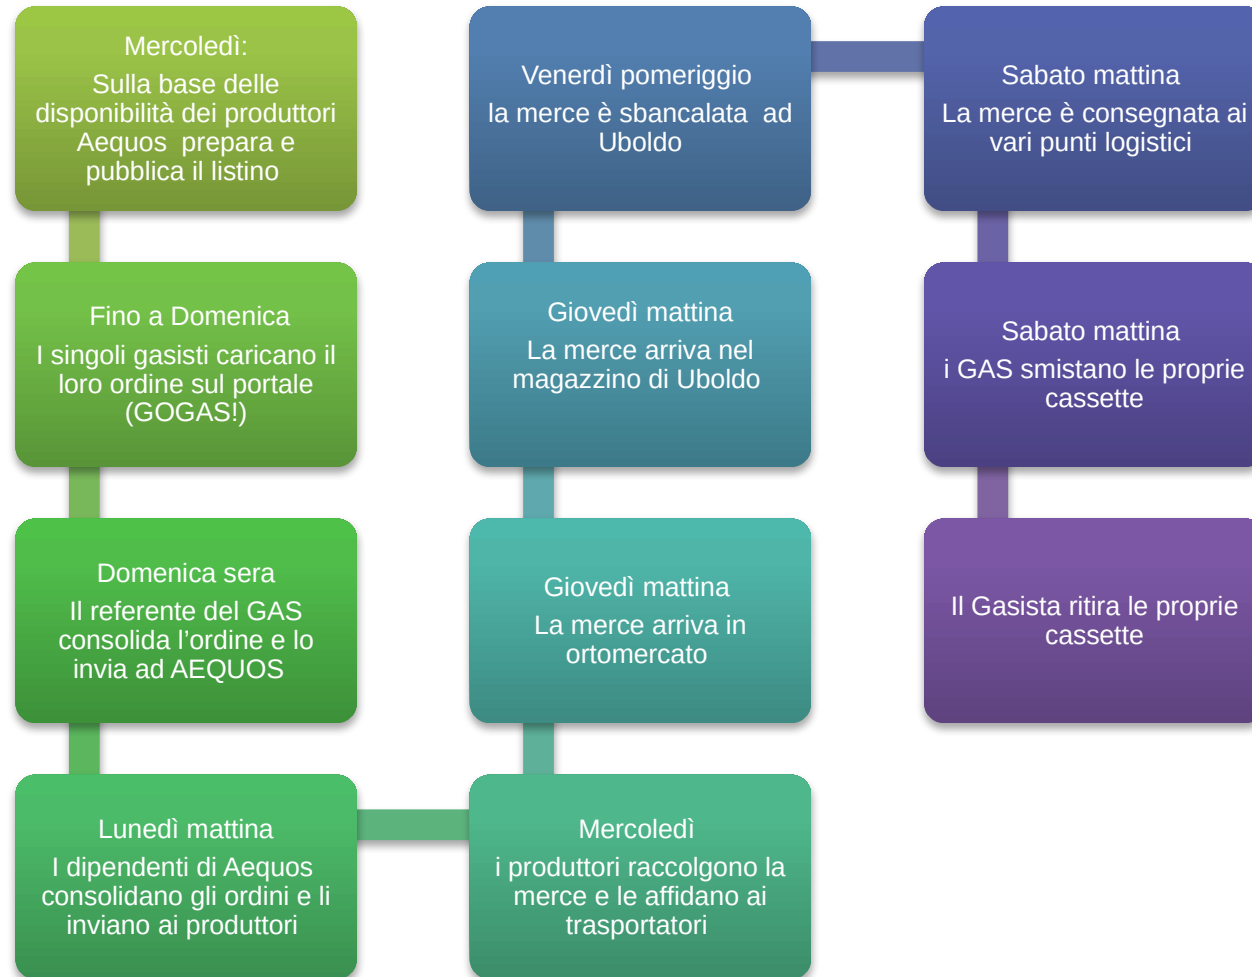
Mercoledì:
Sulla base delle disponibilità dei produttori Aequos prepara e pubblica il listino

Fino a Domenica
I singoli gasisti caricano il loro ordine sul portale (GOGAS!)

Domenica sera
Il referente del GAS consolida l’ordine e lo invia ad AEQUOS

Lunedì mattina
I dipendenti di Aequos consolidano gli ordini e li inviano ai produttori

Mercoledì
i produttori raccolgono la merce e le affidano ai trasportatori

Giovedì mattina
La merce arriva in ortomercato

Giovedì mattina
La merce arriva nel magazzino di Uboldo

Venerdì pomeriggio
la merce è sbancalata ad Uboldo

Sabato mattina
La merce è consegnata ai vari punti logistici

Sabato mattina
i GAS smistano le proprie cassette

Il Gasista ritira le proprie cassette